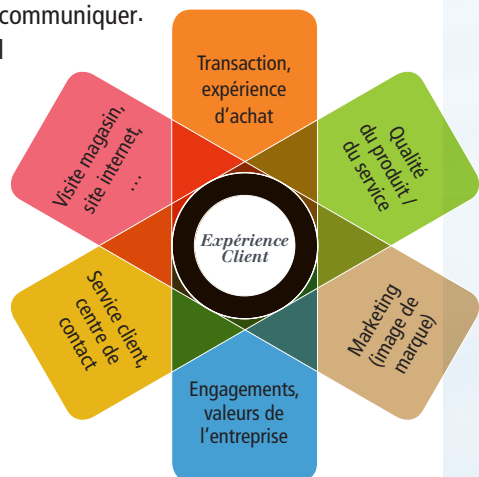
communiquer.
l

Transaction, expérience d'achat

Qualité du produit / du service

Marketing (image de marque)

Engagements, valeurs de l'entreprise

Service client, centre de contact

Visite magasin, site internet, …

Expérience Client